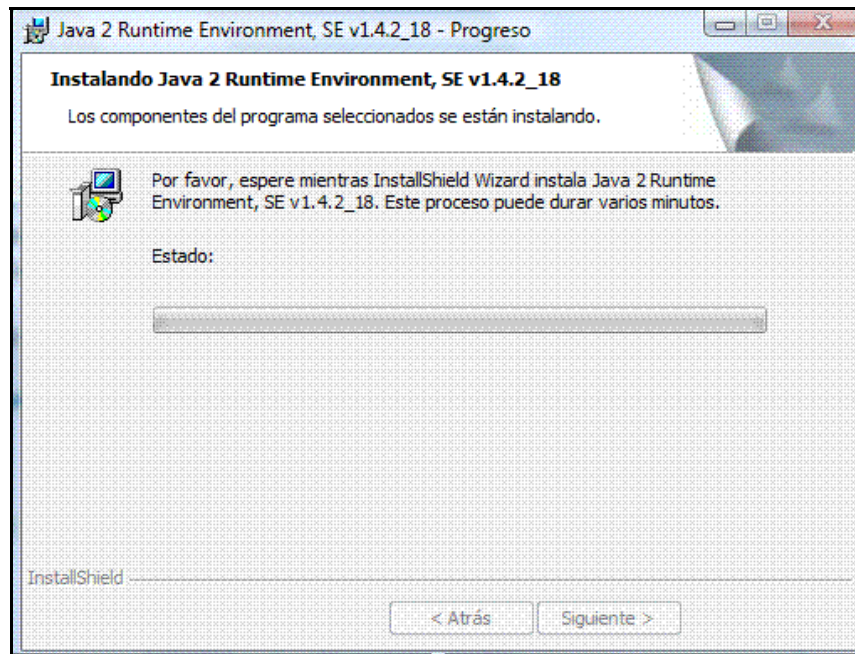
Java 2 Runtime Environment, SE v1.4.2_18 - Progreso

Instalando Java 2 Runtime Environment, SE v1.4.2_18

Los componentes del programa seleccionados se están instalando.

Por favor, espere mientras InstallShield Wizard instala Java 2 Runtime Environment, SE v1.4.2_18. Este proceso puede durar varios minutos.

Estado:

InstallShield

< Atrás

Siguiente >